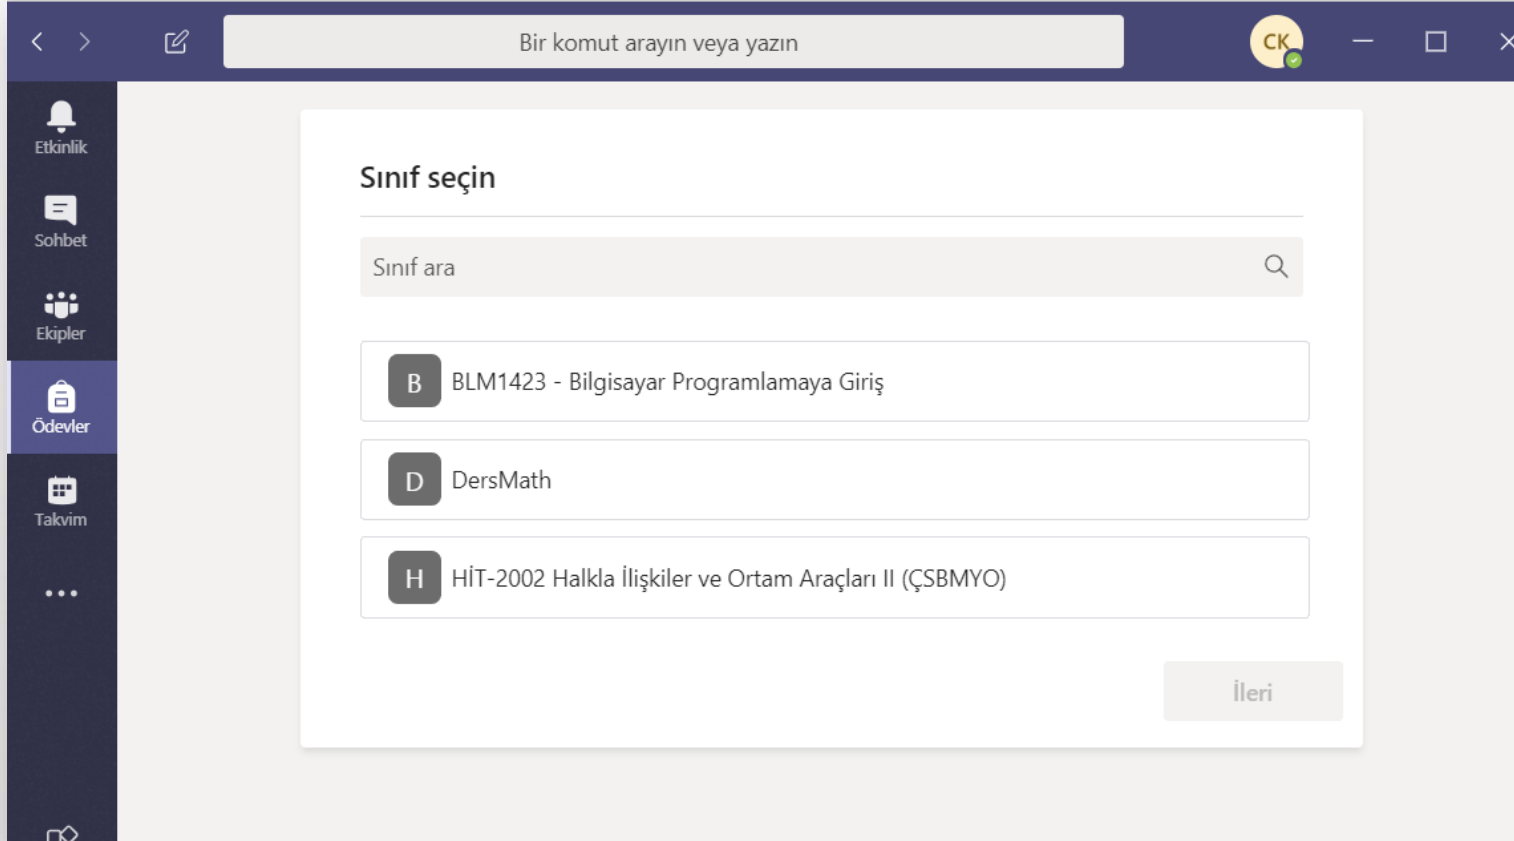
Bir komut arayın veya yazın

CK

Etkinlik

Sohbet

Ekipler

Ödevler

Takvim

...

Sınıf seçin

Sınıf ara

B BLM1423 - Bilgisayar Programlamaya Giriş

D DersMath

H HİT-2002 Halkla İlişkiler ve Ortam Araçları II (ÇSBMYO)

İleri